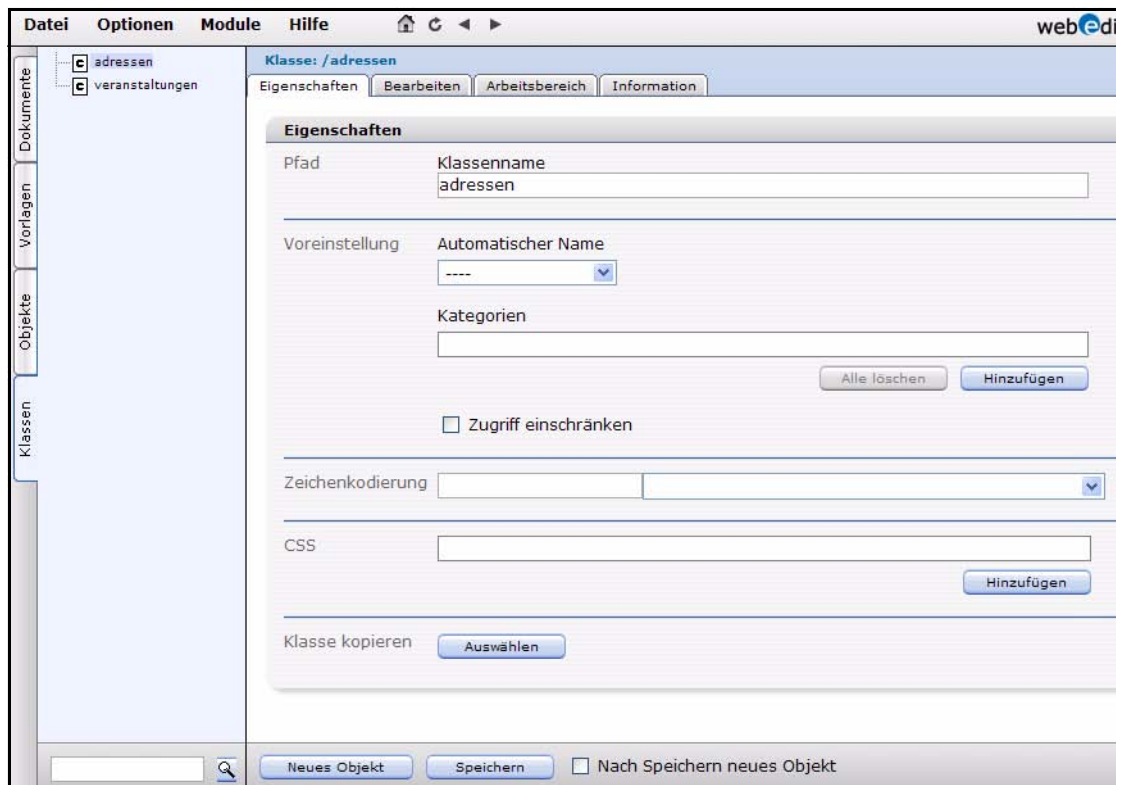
Datei Optionen Module Hilfe

webedi

Dokumente
Vorlagen
Objekte
Klassen

c adressen
c veranstaltungen

Klasse: /adressen

Eigenschaften | Bearbeiten | Arbeitsbereich | Information

Eigenschaften

Pfad
Klassenname
adressen

Voreinstellung
Automatischer Name
----

Kategorien

Alle löschen
Hinzufügen

Zugriff einschränken

Zeichenkodierung

CSS

Hinzufügen

Klasse kopieren
Auswählen

Neues Objekt
Speichern
Nach Speichern neues Objekt